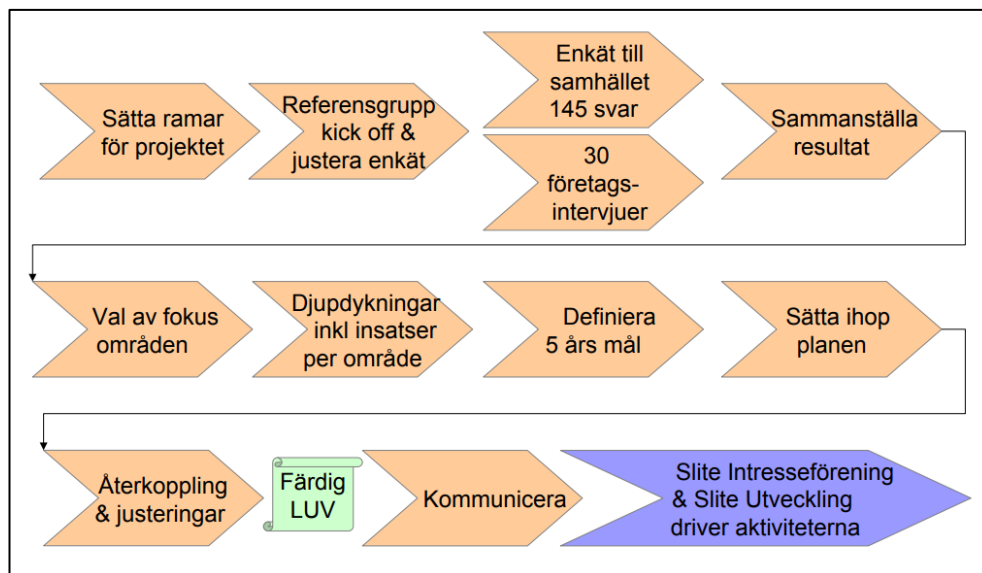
Sätta ramar för projektet

Referensgrupp kick off & justera enkät

Enkät till samhället 145 svar

30 företagsintervjuer

Sammanställa resultat

Val av fokus områden

Djupdykningar inkl insatser per område

Definiera 5 års mål

Sätta ihop planen

Återkoppling & justeringar

Färdig LUV

Kommunicera

Slite Intresseförening & Slite Utveckling driver aktiviteterna